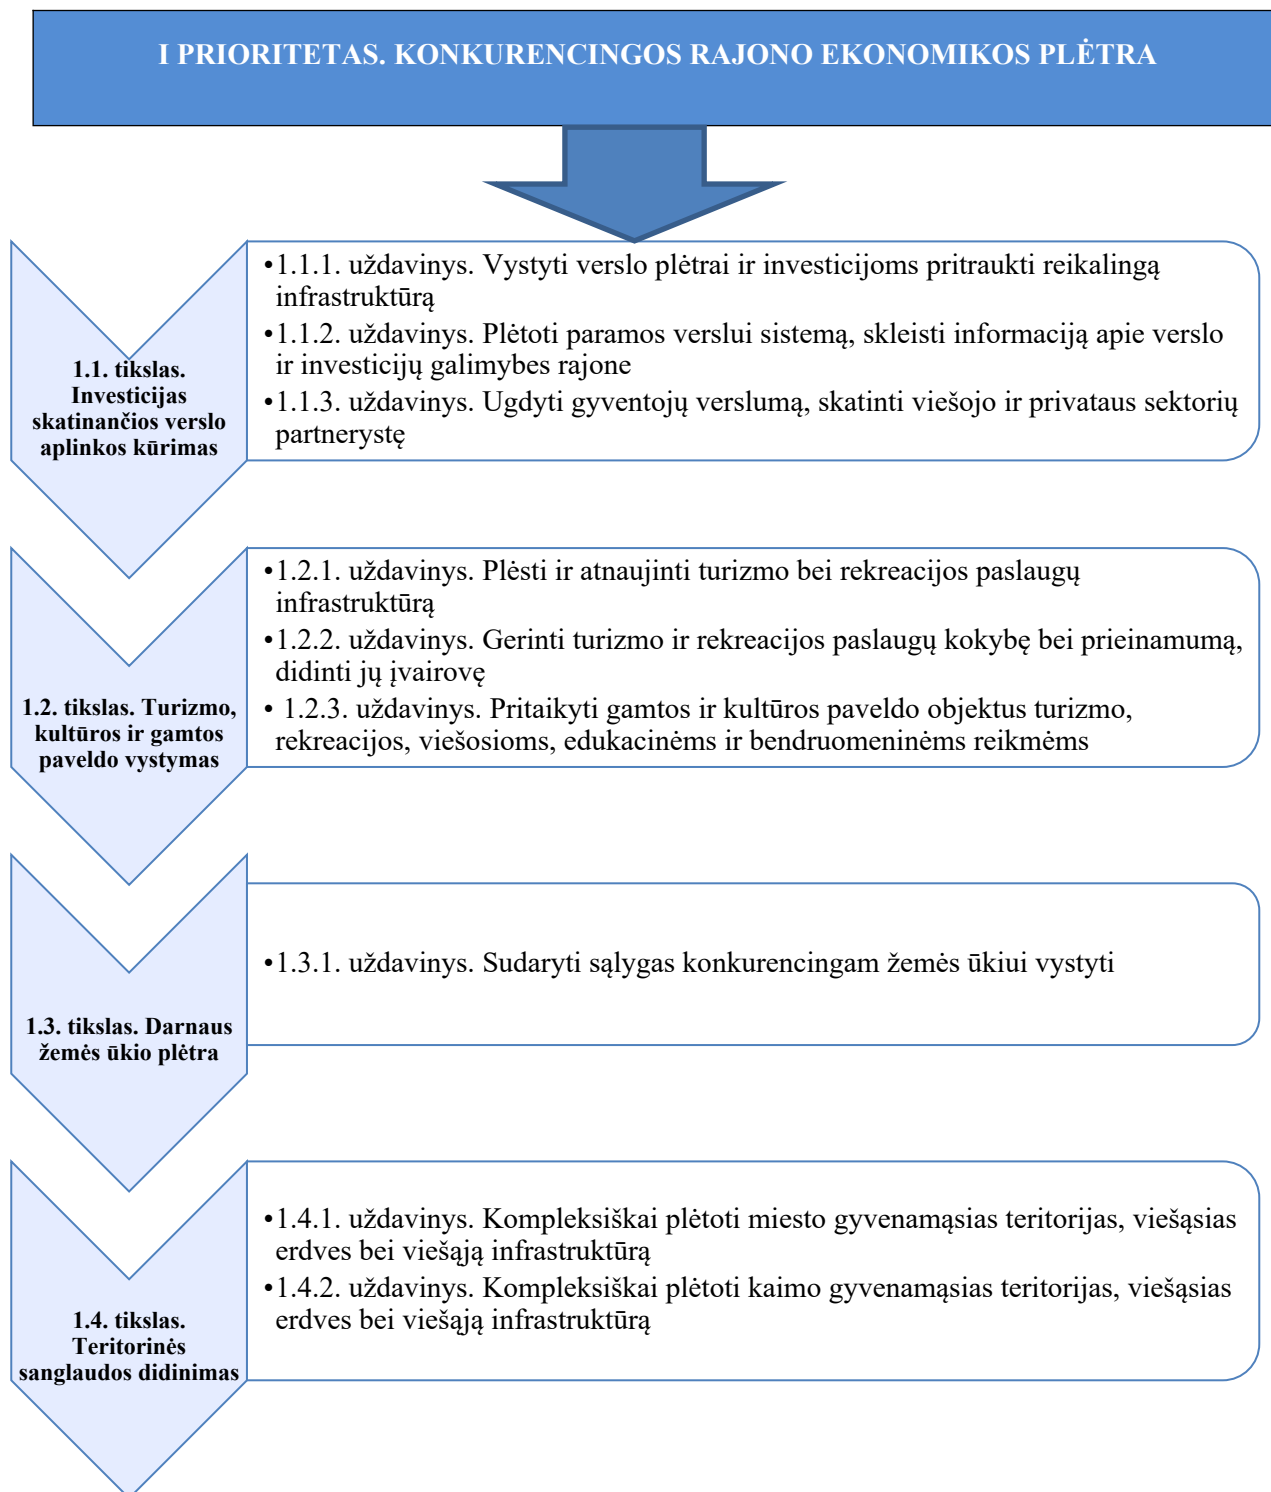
I PRIORITETAS. KONKURENCINGOS RAJONO EKONOMIKOS PLĖTRA

1.1. tikslas. Investicijas skatinančios verslo aplinkos kūrimas

•1.1.1. uždavinys. Vystyti verslo plėtrai ir investicijoms pritraukti reikalingą infrastruktūrą
•1.1.2. uždavinys. Plėtoti paramos verslui sistemą, skleisti informaciją apie verslo ir investicijų galimybes rajone
•1.1.3. uždavinys. Ugdyti gyventojų verslumą, skatinti viešojo ir privataus sektorių partnerystę

1.2. tikslas. Turizmo, kultūros ir gamtos paveldo vystymas

•1.2.1. uždavinys. Plėsti ir atnaujinti turizmo bei rekreacijos paslaugų infrastruktūrą
•1.2.2. uždavinys. Gerinti turizmo ir rekreacijos paslaugų kokybę bei prieinamumą, didinti jų įvairovę
• 1.2.3. uždavinys. Pritaikyti gamtos ir kultūros paveldo objektus turizmo, rekreacijos, viešosioms, edukacinėms ir bendruomeninėms reikmėms

1.3. tikslas. Darnaus žemės ūkio plėtra

•1.3.1. uždavinys. Sudaryti sąlygas konkurencingam žemės ūkiui vystyti

1.4. tikslas. Teritorinės sanglaudos didinimas

•1.4.1. uždavinys. Kompleksiškai plėtoti miesto gyvenamąsias teritorijas, viešąsias erdves bei viešąją infrastruktūrą
•1.4.2. uždavinys. Kompleksiškai plėtoti kaimo gyvenamąsias teritorijas, viešąsias erdves bei viešąją infrastruktūrą